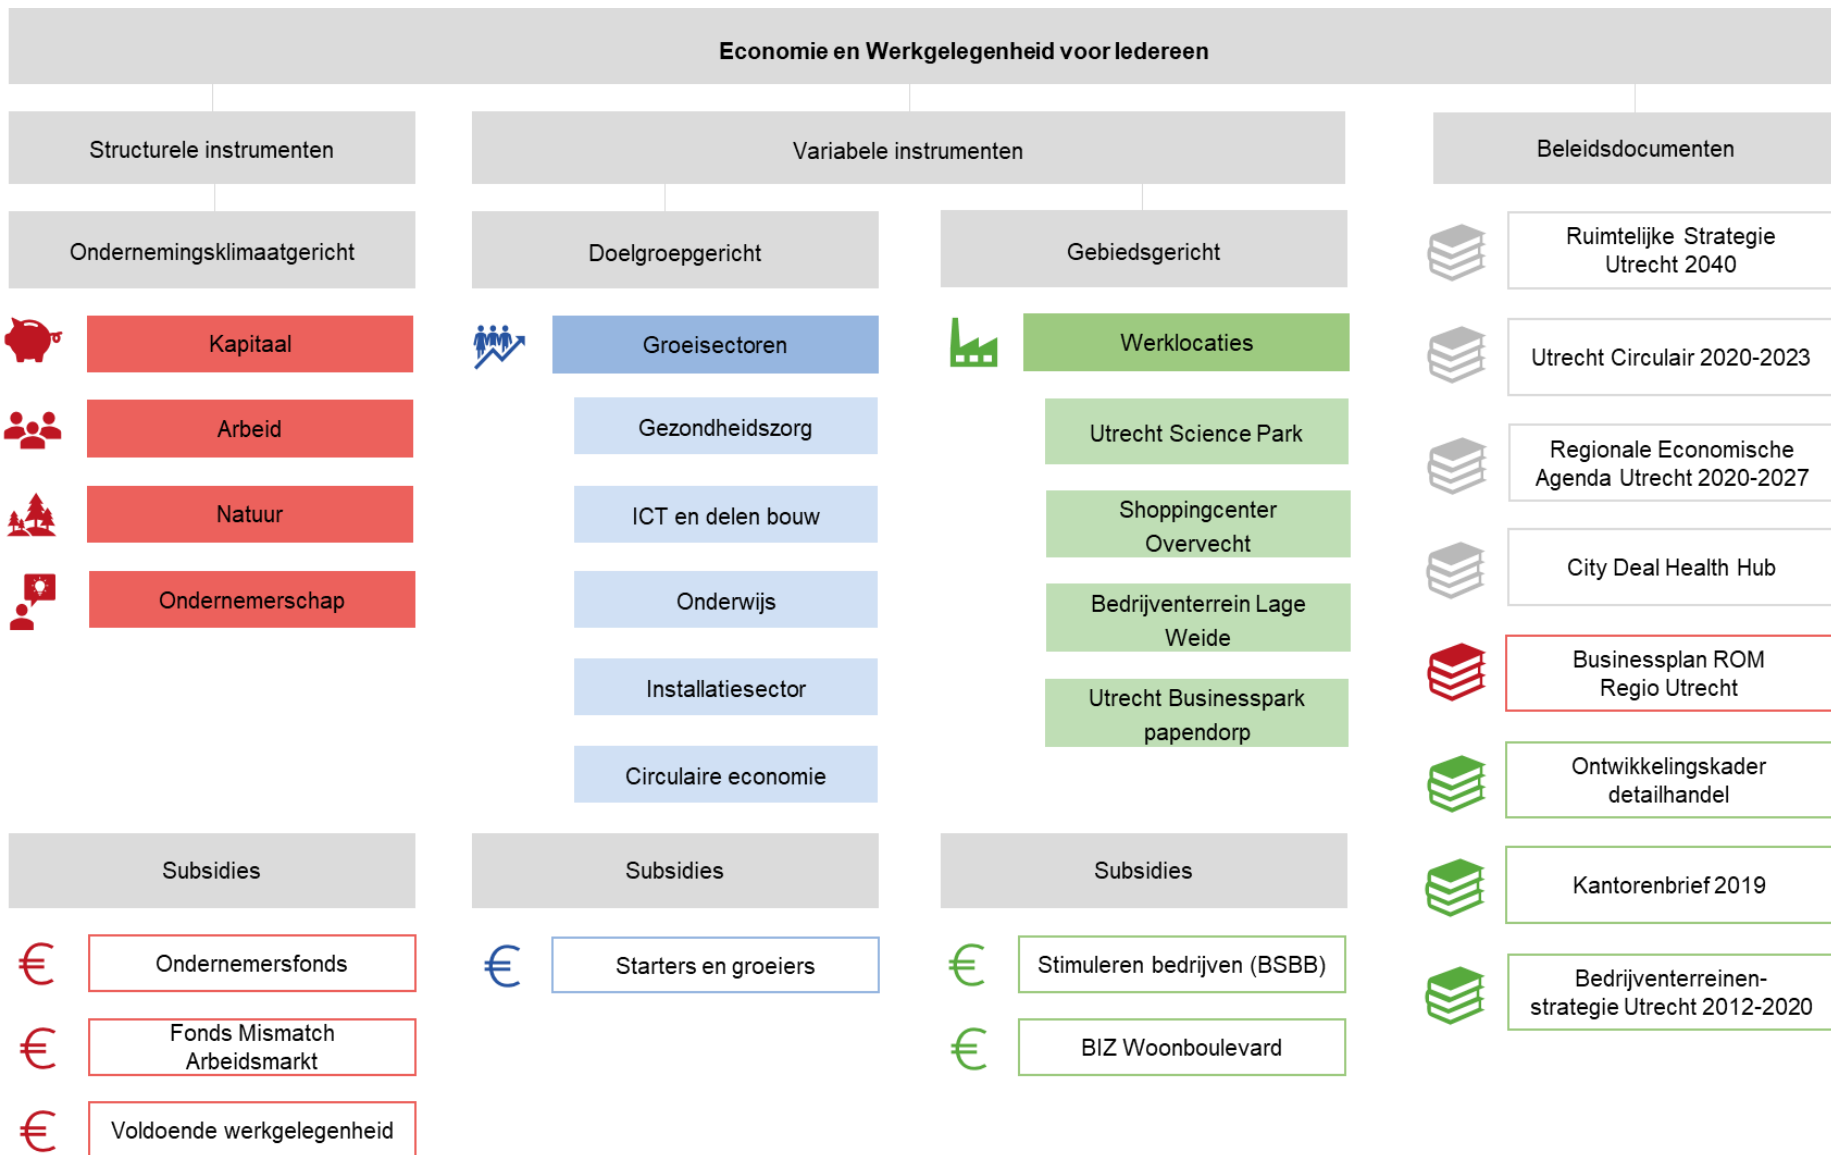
Economie en Werkgelegenheid voor Iedereen

Structurele instrumenten

Ondernemingsklimaatgericht

Kapitaal

Arbeid

Natuur

Ondernemerschap

Subsidies

€ Ondernemersfonds

€ Fonds Mismatch Arbeidsmarkt

€ Voldoende werkgelegenheid

Variabele instrumenten

Doelgroepgericht

Groeisectoren

Gezondheidszorg

ICT en delen bouw

Onderwijs

Installatiesector

Circulaire economie

Subsidies

€ Starters en groeiers

Gebiedsgericht

Werklocaties

Utrecht Science Park

Shoppingcenter Overvecht

Bedrijventerrein Lage Weide

Utrecht Businesspark papendorp

Subsidies

€ Stimuleren bedrijven (BSBB)

€ BIZ Woonboulevard

Beleidsdocumenten

Ruimtelijke Strategie Utrecht 2040

Utrecht Circulair 2020-2023

Regionale Economische Agenda Utrecht 2020-2027

City Deal Health Hub

Businessplan ROM Regio Utrecht

Ontwikkelingskader detailhandel

Kantorenbrief 2019

Bedrijventerreinen-strategie Utrecht 2012-2020